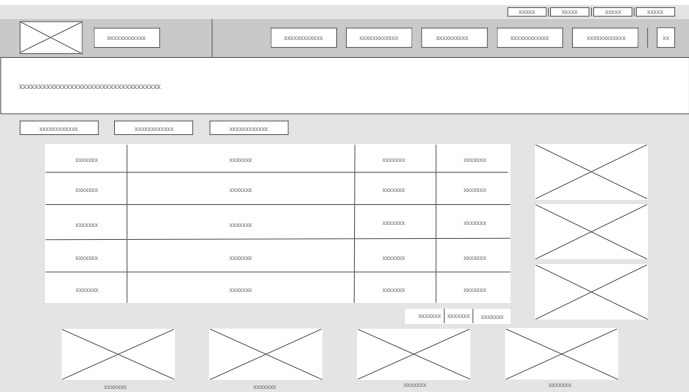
xxxxx xxxxx xxxxx xxxxx

xxxxxxxxxxxx

xxxxxxxxxxxx xxxxxxxxxxxx xxxxxxxxxx xxxxxxxxxxxx xxxxxxxxxxxx xx

xxxxxxxxxxxxxxxxxxxxxxxxxxxxxxxxxxxxxx

xxxxxxxxxxxx xxxxxxxxxxxx xxxxxxxxxxxx

| xxxxxxx | xxxxxxx | xxxxxxx | xxxxxxx |
|---|---|---|---|
| xxxxxxx | xxxxxxx | xxxxxxx | xxxxxxx |
| xxxxxxx | xxxxxxx | xxxxxxx | xxxxxxx |
| xxxxxxx | xxxxxxx | xxxxxxx | xxxxxxx |
| xxxxxxx | xxxxxxx | xxxxxxx | xxxxxxx |

xxxxxxx xxxxxxx xxxxxxx

xxxxxxx xxxxxxx xxxxxxx xxxxxxx